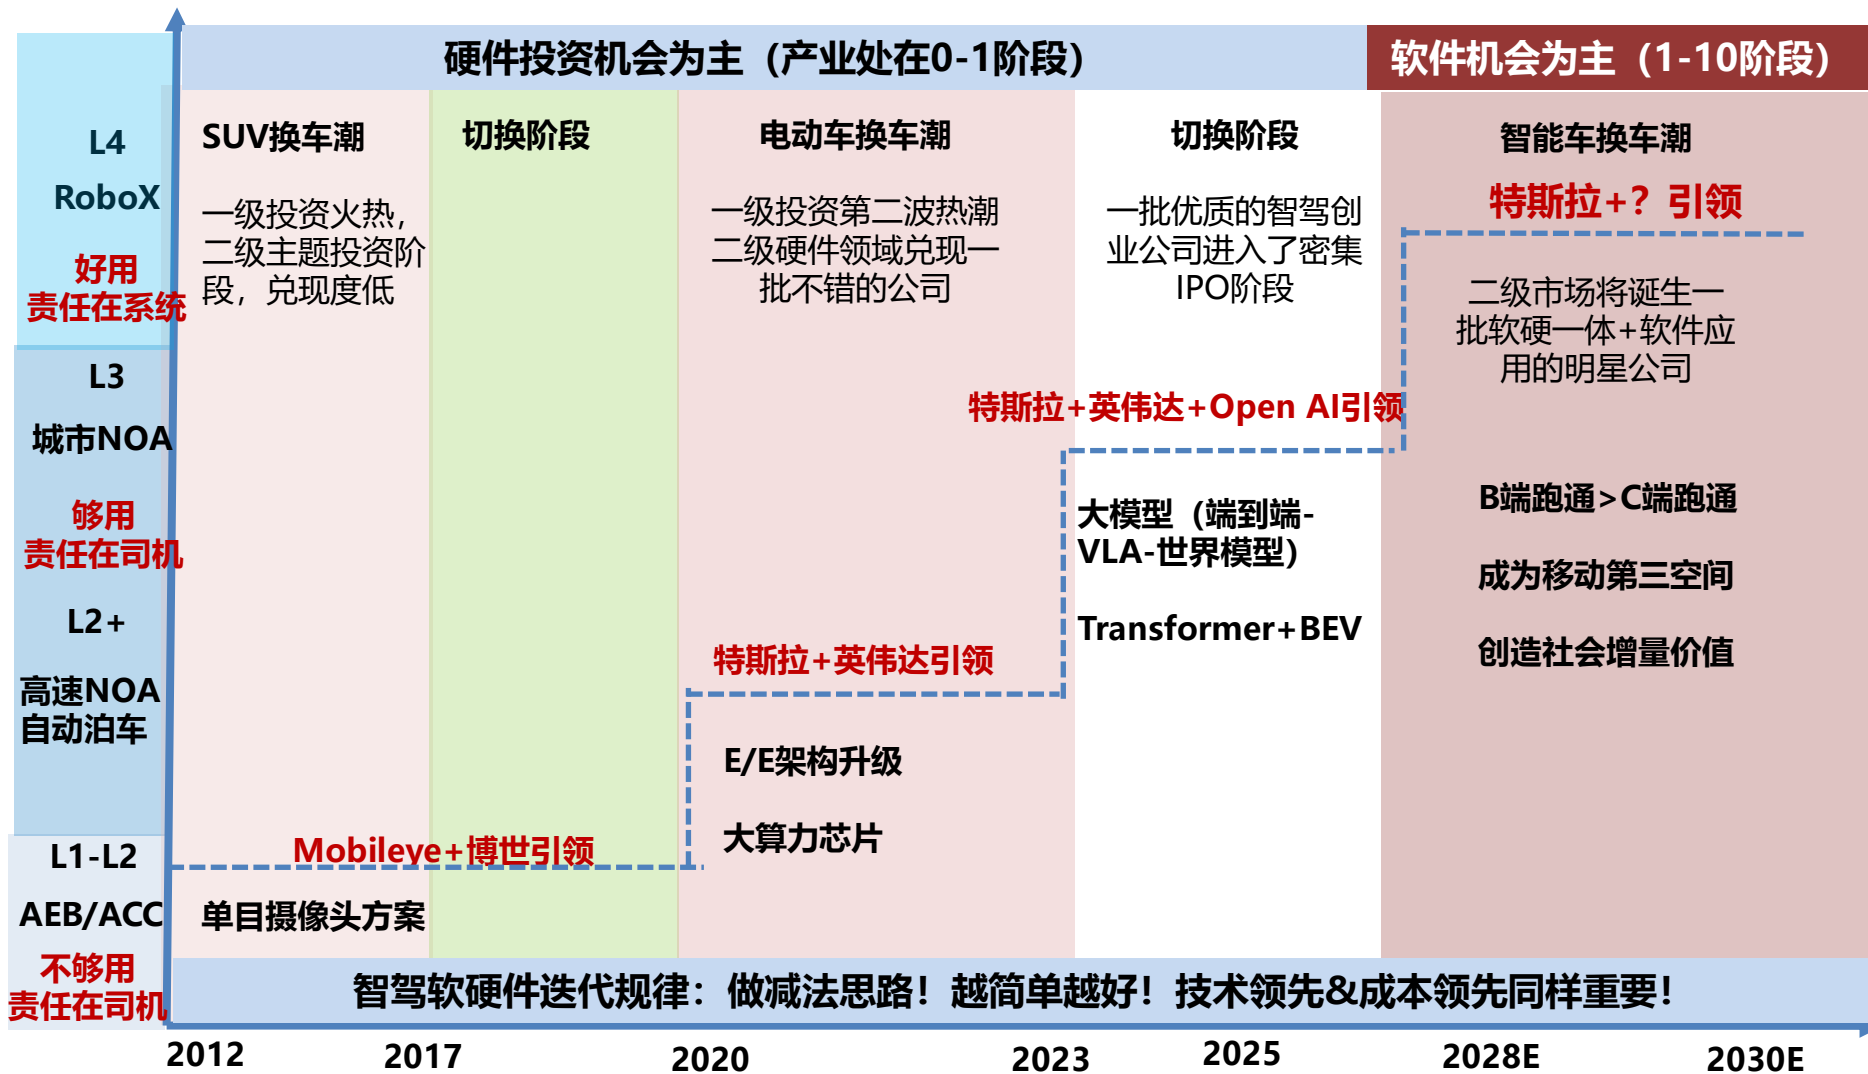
硬件投资机会为主（产业处在0-1阶段）

软件机会为主（1-10阶段）

L4

RoboX

好用
责任在系统

L3

城市NOA

够用
责任在司机

L2+

高速NOA
自动泊车

L1-L2

AEB/ACC

不够用
责任在司机

SUV换车潮

一级投资火热，二级主题投资阶段，兑现度低

切换阶段

电动车换车潮

一级投资第二波热潮
二级硬件领域兑现一批不错的公司

切换阶段

一批优质的智驾创业公司进入了密集IPO阶段

智能车换车潮

特斯拉+？引领

二级市场将诞生一批软硬一体+软件应用的明星公司

特斯拉+英伟达+Open AI引领

大模型（端到端-VLA-世界模型）

Transformer+BEV

B端跑通>C端跑通

成为移动第三空间

创造社会增量价值

特斯拉+英伟达引领

E/E架构升级

大算力芯片

Mobileye+博世引领

单目摄像头方案

智驾软硬件迭代规律：做减法思路！越简单越好！技术领先&成本领先同样重要！

2012 2017 2020 2023 2025 2028E 2030E